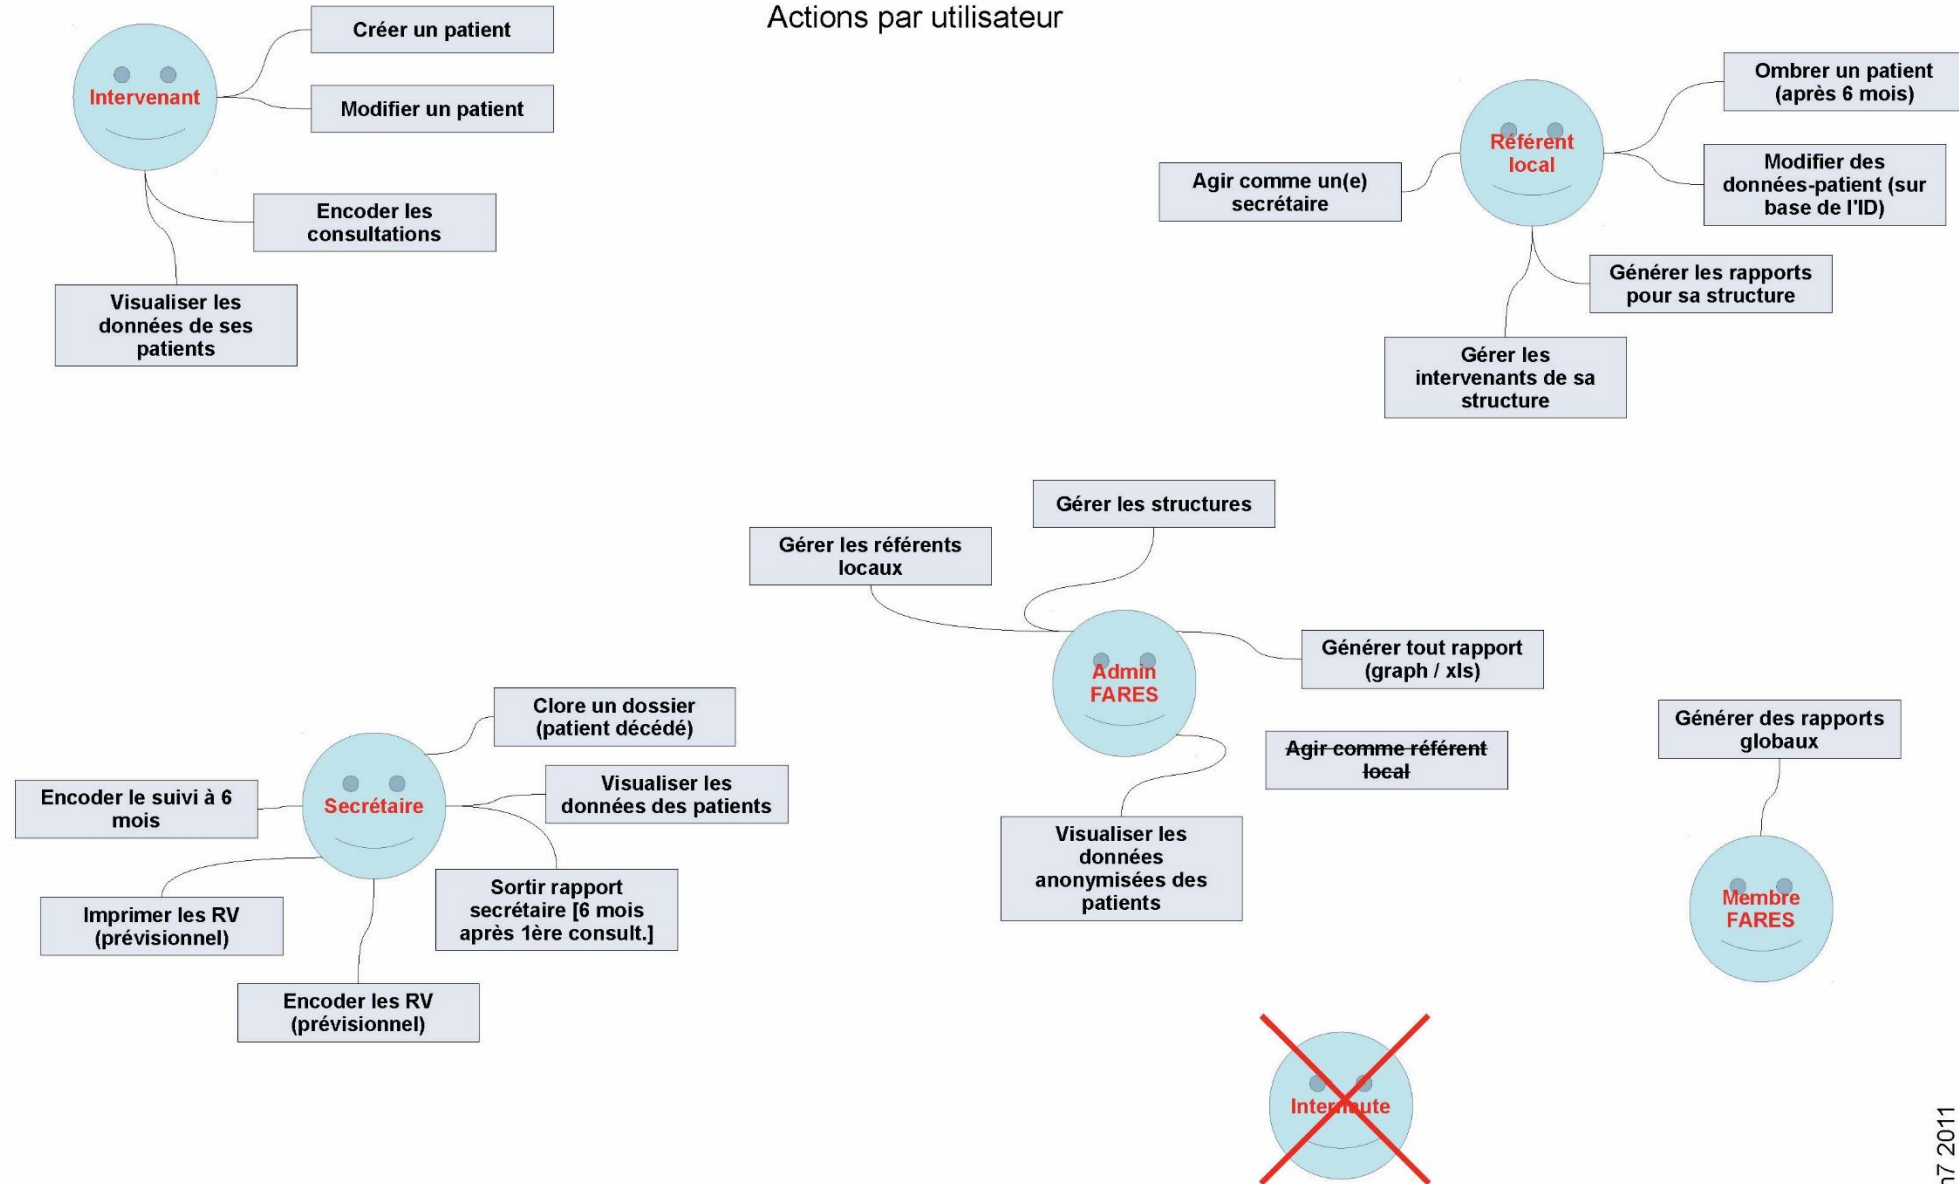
Actions par utilisateur

Intervenant

Créer un patient

Modifier un patient

Encoder les consultations

Visualiser les données de ses patients

Référent local

Ombrer un patient (après 6 mois)

Modifier des données-patient (sur base de l'ID)

Agir comme un(e) secrétaire

Générer les rapports pour sa structure

Gérer les intervenants de sa structure

Gérer les structures

Gérer les référents locaux

Admin FARES

Générer tout rapport (graph / xls)

~~Agir comme référent local~~

Visualiser les données anonymisées des patients

Générer des rapports globaux

Membre FARES

Secrétaire

Clore un dossier (patient décédé)

Encoder le suivi à 6 mois

Visualiser les données des patients

Imprimer les RV (prévisionnel)

Sortir rapport secrétaire [6 mois après 1ère consult.]

Encoder les RV (prévisionnel)

Inter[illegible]ute

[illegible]7 2011